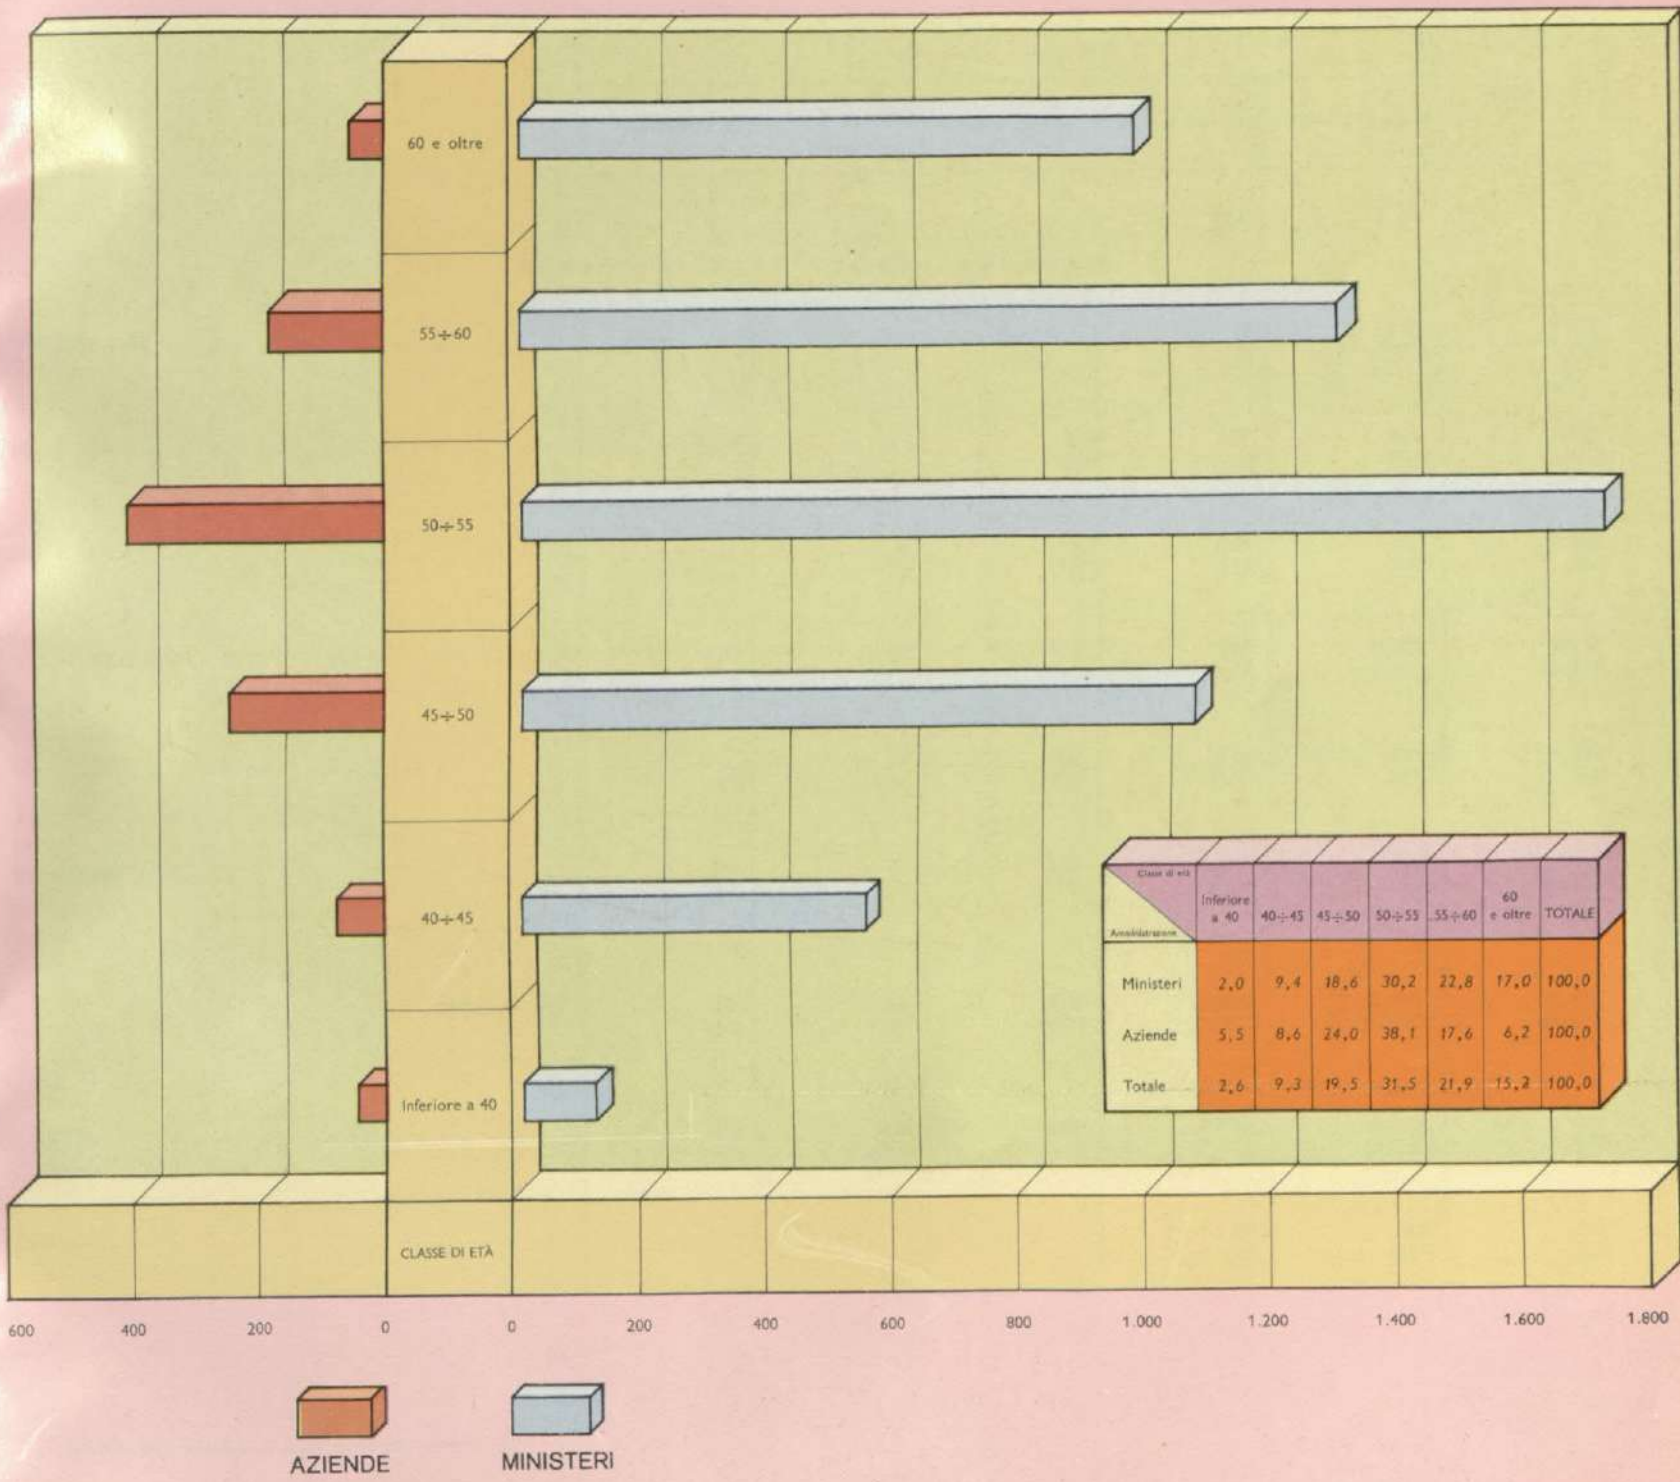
60 e oltre

55÷60

50÷55

45÷50

40÷45

Inferiore a 40

| Classe di età / Amministrazione | Inferiore a 40 | 40÷45 | 45÷50 | 50÷55 | 55÷60 | 60 e oltre | TOTALE |
|---|---|---|---|---|---|---|---|
| Ministeri | 2,0 | 9,4 | 18,6 | 30,2 | 22,8 | 17,0 | 100,0 |
| Aziende | 5,5 | 8,6 | 24,0 | 38,1 | 17,6 | 6,2 | 100,0 |
| Totale | 2,6 | 9,3 | 19,5 | 31,5 | 21,9 | 15,2 | 100,0 |

CLASSE DI ETÀ

600 400 200 0 0 200 400 600 800 1.000 1.200 1.400 1.600 1.800

AZIENDE

MINISTERI